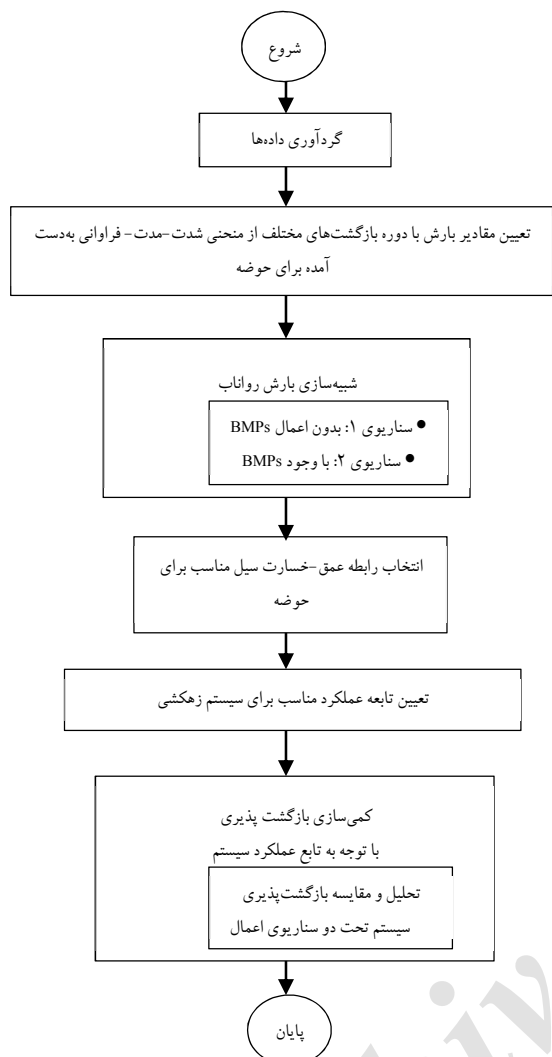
شروع

گردآوری داده‌ها

تعیین مقادیر بارش با دوره بازگشت‌های مختلف از منحنی شدت-مدت-فراوانی به‌دست آمده برای حوضه

شبیه‌سازی بارش رواناب

• سناریوی ۱: بدون اعمال BMPs
• سناریوی ۲: با وجود BMPs

انتخاب رابطه عمق-خسارت سیل مناسب برای حوضه

تعیین تابعه عملکرد مناسب برای سیستم زهکشی

کمی‌سازی بازگشت پذیری
با توجه به تابع عملکرد سیستم

تحلیل و مقایسه بازگشت‌پذیری سیستم تحت دو سناریوی اعمال

پایان